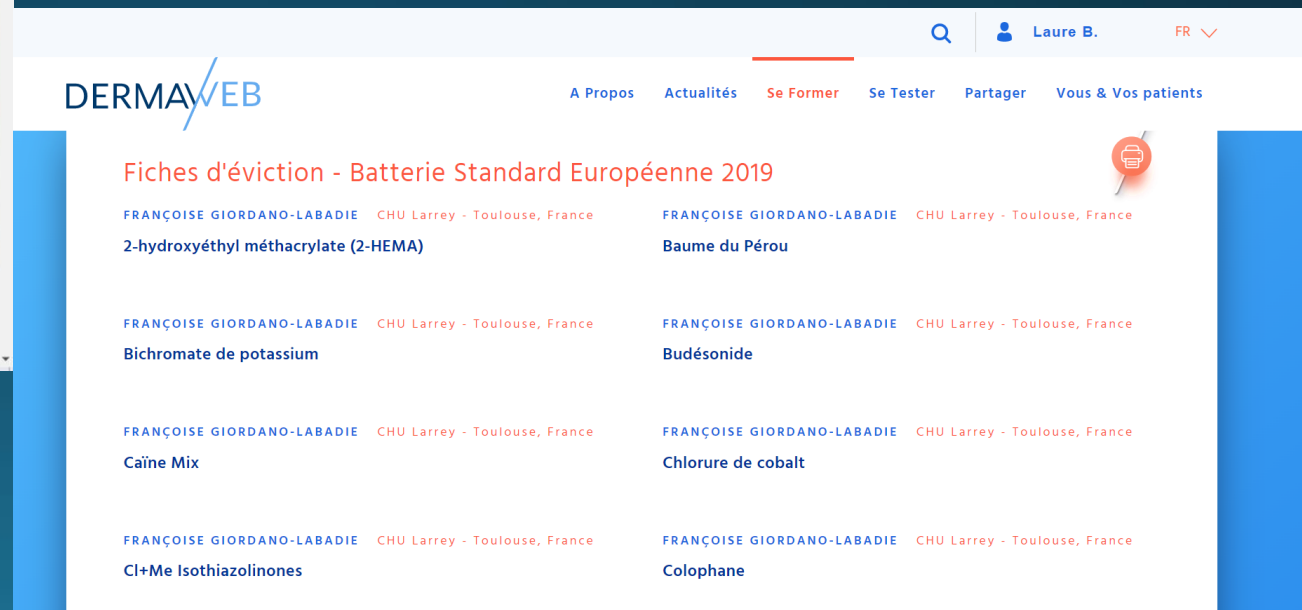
Laure B. FR

DERMAWEB

A Propos Actualités Se Former Se Tester Partager Vous & Vos patients

Fiches d'éviction - Batterie Standard Européenne 2019

FRANÇOISE GIORDANO-LABADIE CHU Larrey - Toulouse, France
2-hydroxyéthyl méthacrylate (2-HEMA)

FRANÇOISE GIORDANO-LABADIE CHU Larrey - Toulouse, France
Baume du Pérou

FRANÇOISE GIORDANO-LABADIE CHU Larrey - Toulouse, France
Bichromate de potassium

FRANÇOISE GIORDANO-LABADIE CHU Larrey - Toulouse, France
Budésonide

FRANÇOISE GIORDANO-LABADIE CHU Larrey - Toulouse, France
Caïne Mix

FRANÇOISE GIORDANO-LABADIE CHU Larrey - Toulouse, France
Chlorure de cobalt

FRANÇOISE GIORDANO-LABADIE CHU Larrey - Toulouse, France
Cl+Me Isothiazolinones

FRANÇOISE GIORDANO-LABADIE CHU Larrey - Toulouse, France
Colophane